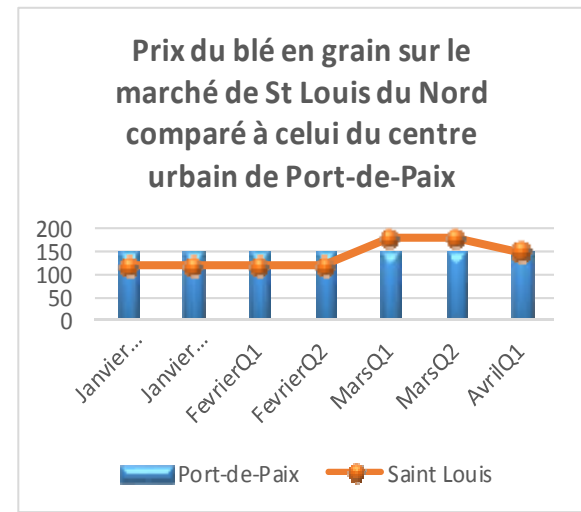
Prix du blé en grain sur le marché de St Louis du Nord comparé à celui du centre urbain de Port-de-Paix

200
150
100
50
0

Janvier ...
Janvier ...
FevrierQ1
FevrierQ2
MarsQ1
MarsQ2
AvrilQ1

Port-de-Paix
Saint Louis